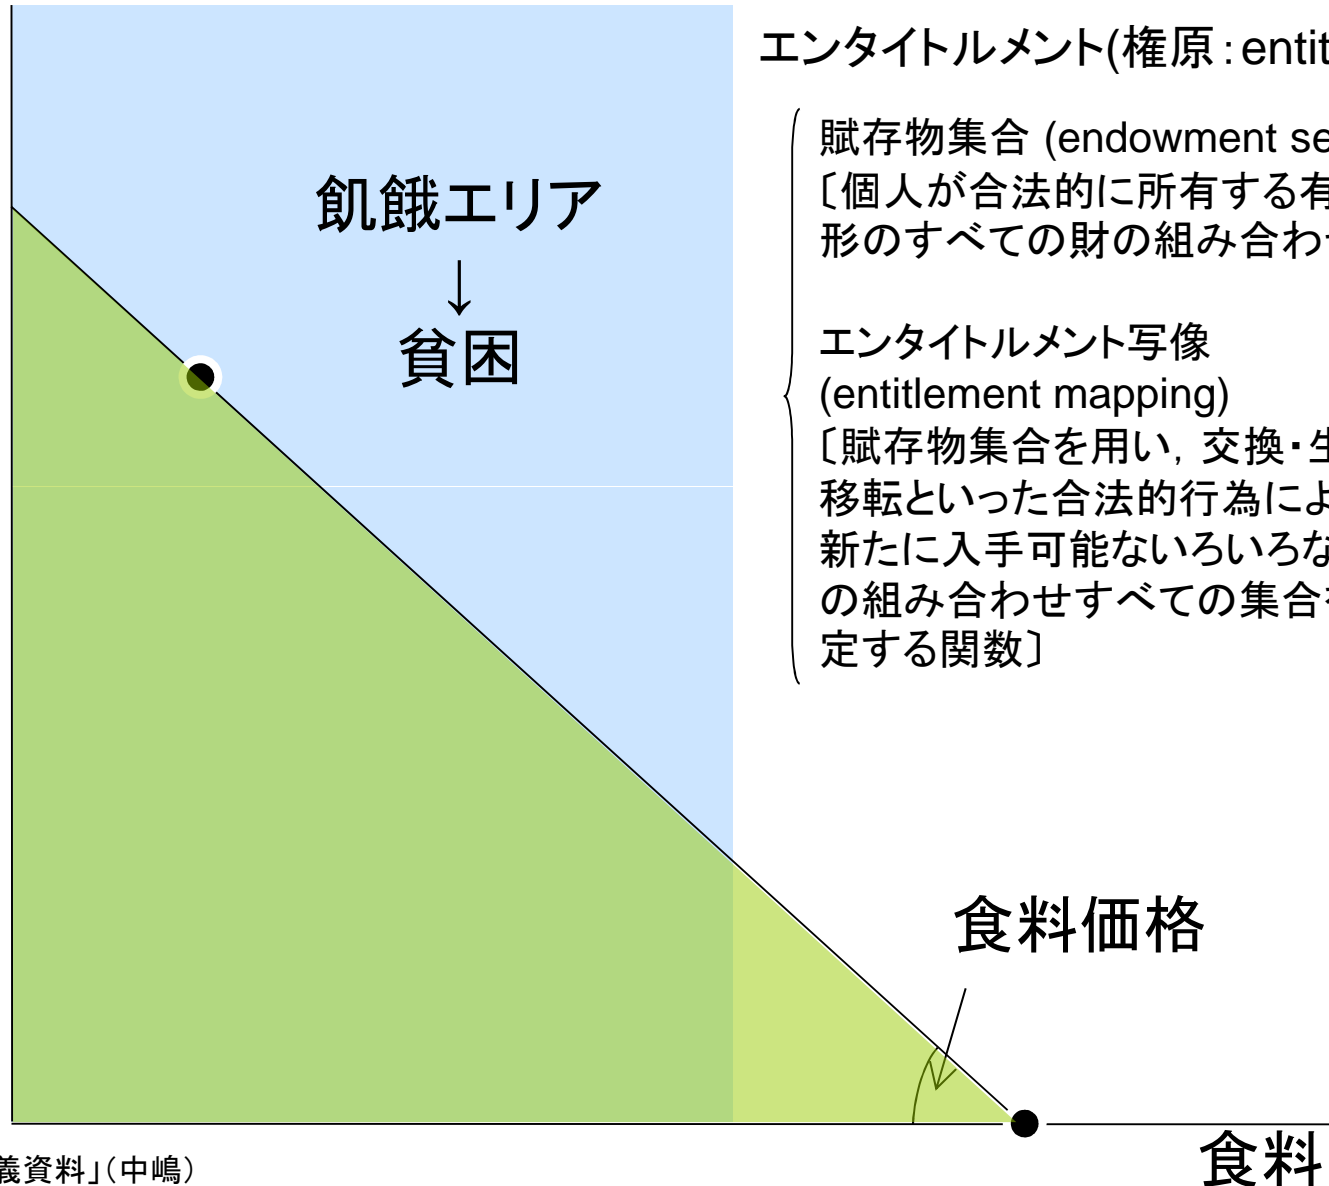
エンタイトルメント(権原：entit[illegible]

賦存物集合 (endowment se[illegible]
〔個人が合法的に所有する有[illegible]形のすべての財の組み合わ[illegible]

エンタイトルメント写像
(entitlement mapping)
〔賦存物集合を用い，交換・生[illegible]移転といった合法的行為によ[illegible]新たに入手可能ないろいろな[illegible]の組み合わせすべての集合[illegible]定する関数〕

飢餓エリア
↓
貧困

食料価格

食料

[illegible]義資料」(中嶋)